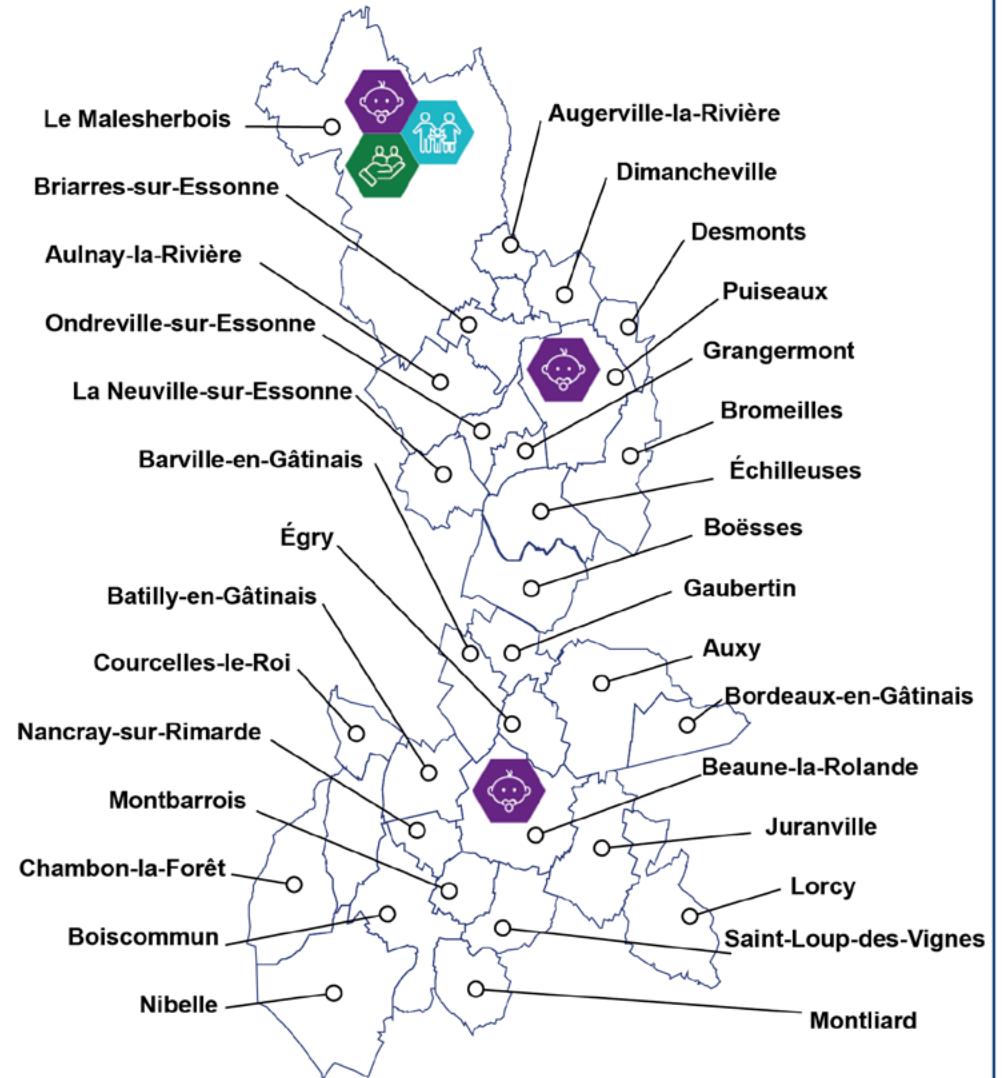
Le Malesherbois
Augerville-la-Rivière
Dimancheville
Briarres-sur-Essonne
Desmonts
Aulnay-la-Rivière
Puiseaux
Ondreville-sur-Essonne
Grangermont
La Neuville-sur-Essonne
Bromeilles
Barville-en-Gâtinais
Échilleuses
Égry
Boësses
Batilly-en-Gâtinais
Gaubertin
Courcelles-le-Roi
Auxy
Bordeaux-en-Gâtinais
Nancray-sur-Rimarde
Beaune-la-Rolande
Montbarrois
Juranville
Chambon-la-Forêt
Lorcy
Boiscommun
Saint-Loup-des-Vignes
Nibelle
Montliard